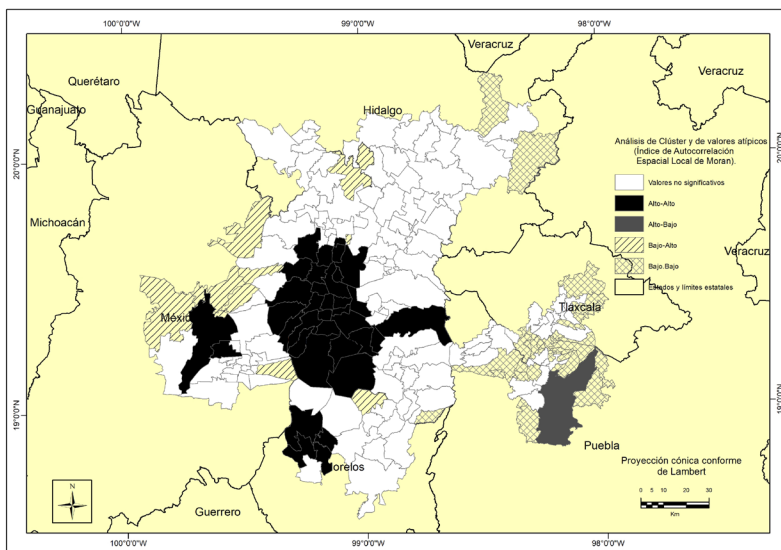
100°0'0"W
99°0'0"W
98°0'0"W

Veracruz
Veracruz
Querétaro
Guanajuato
Hidalgo
20°0'0"N
Michoacán
Veracruz
México
Tlaxcala
19°0'0"N
Puebla
Morelos
Guerrero

Análisis de Clúster y de valores atípicos (Índice de Autocorrelación Espacial Local de Moran).

Valores no significativos
Alto-Alto
Alto-Bajo
Bajo-Alto
Bajo.Bajo
Estados y límites estatales

Proyección cónica conforme de Lambert

0 5 10 20 30
Km

N

100°0'0"W
99°0'0"W
98°0'0"W